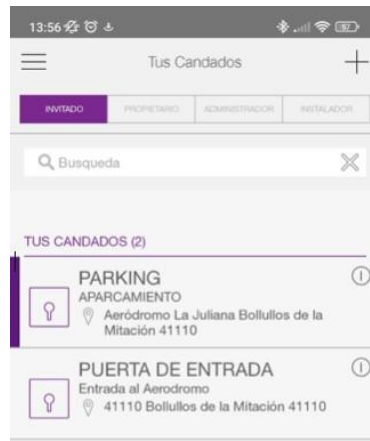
13:56

Tus Candados

INVITADO | PROPIETARIO | ADMINISTRADOR | INSTALADOR

Busqueda

TUS CANDADOS (2)

PARKING
APARCAMIENTO
Aeródromo La Juliana Bollullos de la Mitación 41110

PUERTA DE ENTRADA
Entrada al Aerodromo
41110 Bollullos de la Mitación 41110